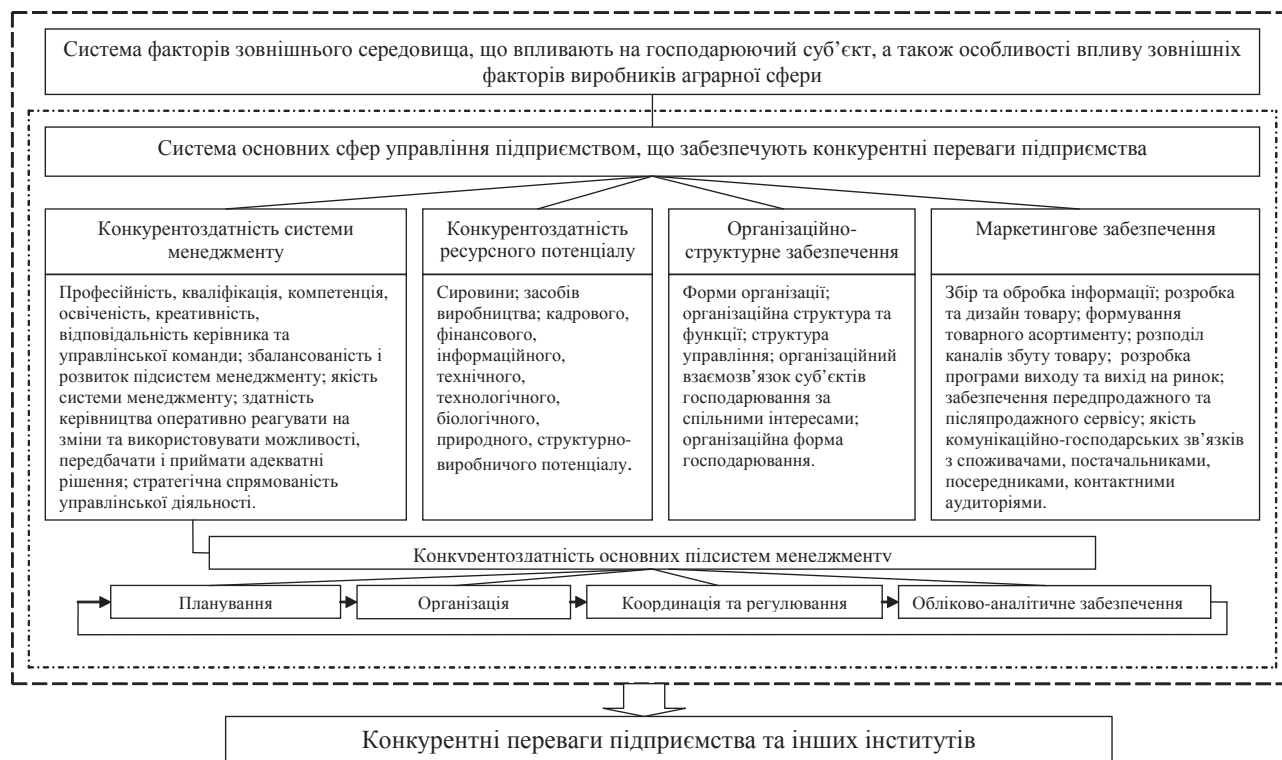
Система факторів зовнішнього середовища, що впливають на господарюючий суб'єкт, а також особливості впливу зовнішніх факторів виробників аграрної сфери

Система основних сфер управління підприємством, що забезпечують конкурентні переваги підприємства

Конкурентоздатність системи менеджменту

Професійність, кваліфікація, компетенція, освіченість, креативність, відповідальність керівника та управлінської команди; збалансованість і розвиток підсистем менеджменту; якість системи менеджменту; здатність керівництва оперативно реагувати на зміни та використовувати можливості, передбачати і приймати адекватні рішення; стратегічна спрямованість управлінської діяльності.

Конкурентоздатність ресурсного потенціалу

Сировини; засобів виробництва; кадрового, фінансового, інформаційного, технічного, технологічного, біологічного, природного, структурно-виробничого потенціалу.

Організаційно-структурне забезпечення

Форми організації; організаційна структура та функції; структура управління; організаційний взаємозв'язок суб'єктів господарювання за спільними інтересами; організаційна форма господарювання.

Маркетингове забезпечення

Збір та обробка інформації; розробка та дизайн товару; формування товарного асортименту; розподіл каналів збуту товару; розробка програми виходу та вихід на ринок; забезпечення передпродажного та післяпродажного сервісу; якість комунікаційно-господарських зв'язків з споживачами, постачальниками, посередниками, контактними аудиторіями.

Конкурентоздатність основних підсистем менеджменту

Планування

Організація

Координація та регулювання

Обліково-аналітичне забезпечення

Конкурентні переваги підприємства та інших інститутів